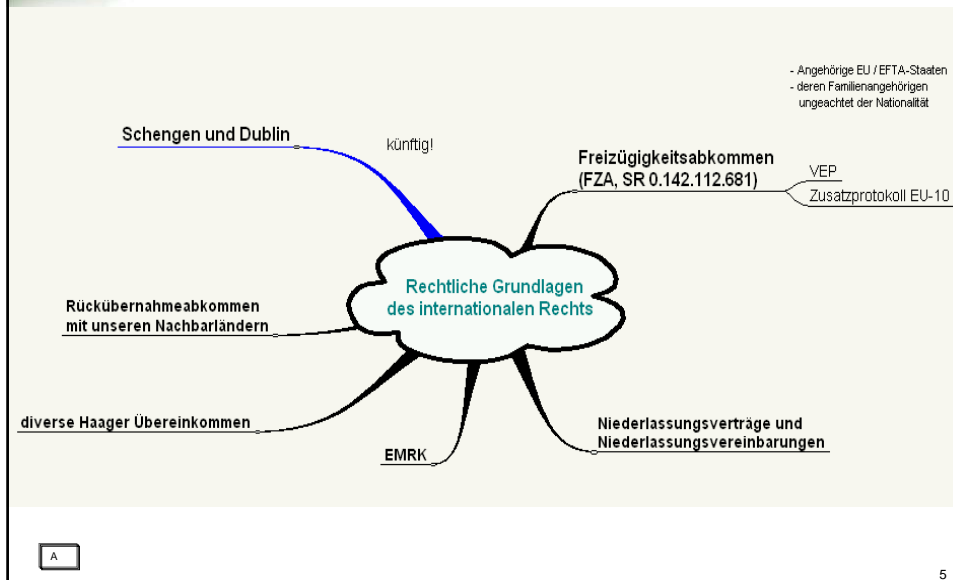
- Angehörige EU / EFTA-Staaten
- deren Familienangehörigen ungeachtet der Nationalität

Schengen und Dublin

künftig!

Freizügigkeitsabkommen (FZA, SR 0.142.112.681)

VEP

Zusatzprotokoll EU-10

Rechtliche Grundlagen des internationalen Rechts

Rückübernahmeabkommen mit unseren Nachbarländern

diverse Haager Übereinkommen

EMRK

Niederlassungsverträge und Niederlassungsvereinbarungen

A

5